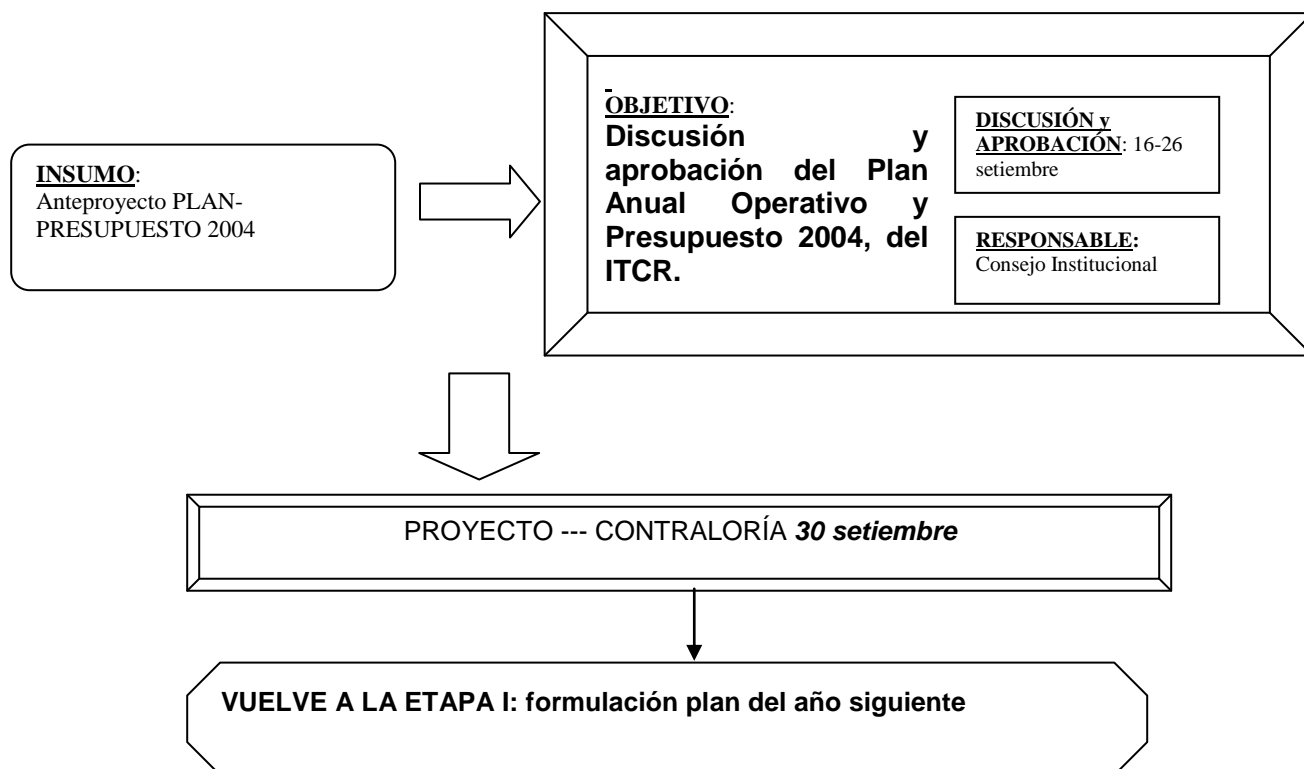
INSUMO:
Anteproyecto PLAN-PRESUPUESTO 2004

OBJETIVO:
Discusión y aprobación del Plan Anual Operativo y Presupuesto 2004, del ITCR.

DISCUSIÓN y APROBACIÓN: 16-26 setiembre

RESPONSABLE:
Consejo Institucional

PROYECTO --- CONTRALORÍA 30 setiembre

VUELVE A LA ETAPA I: formulación plan del año siguiente